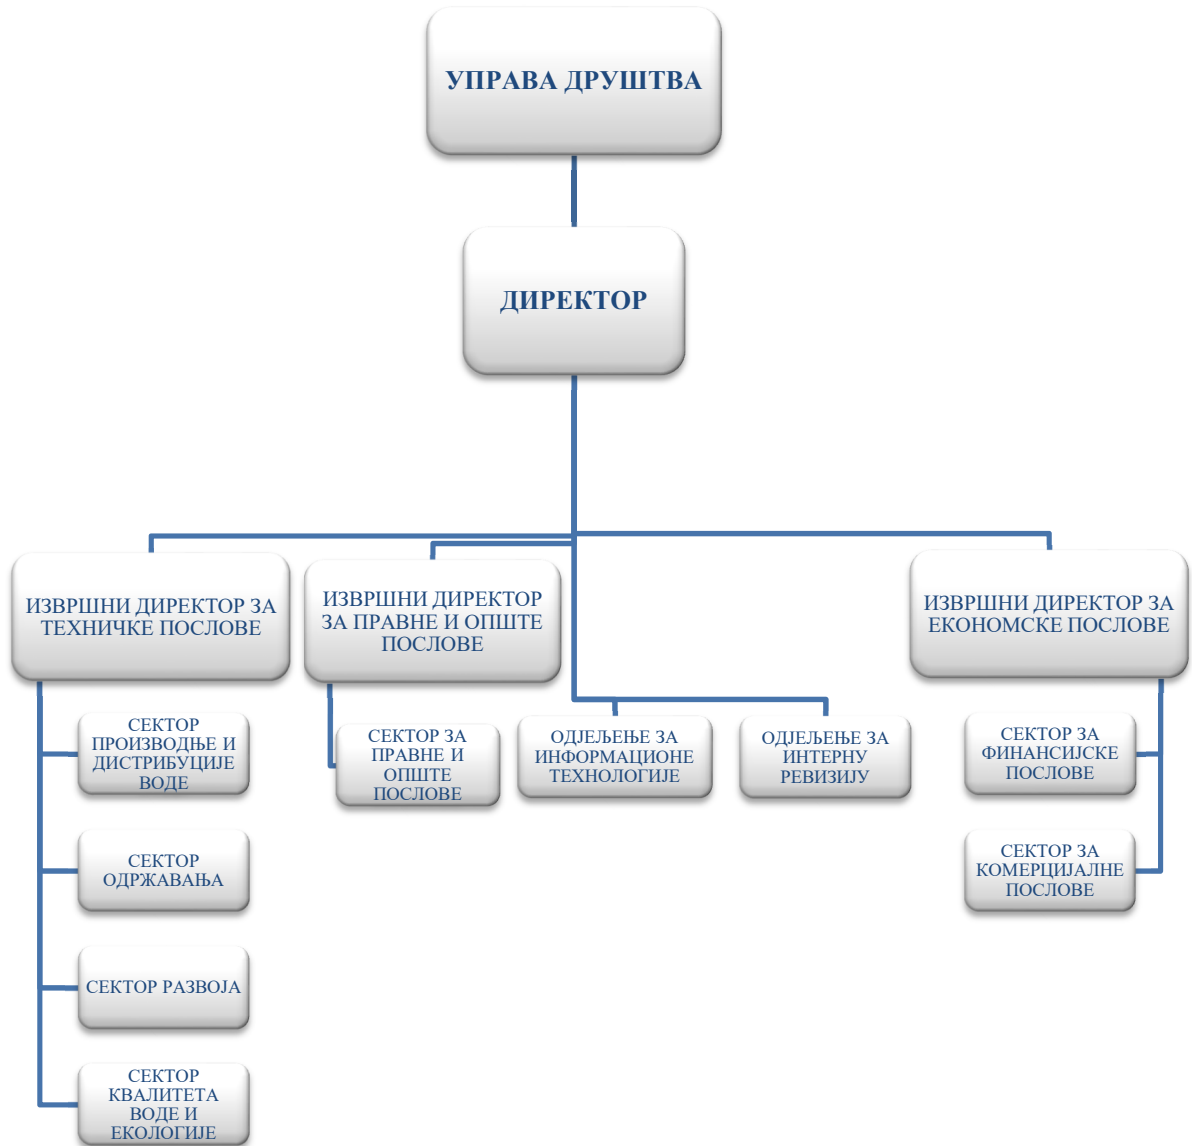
УПРАВА ДРУШТВА

ДИРЕКТОР

ИЗВРШНИ ДИРЕКТОР ЗА ТЕХНИЧКЕ ПОСЛОВЕ

ИЗВРШНИ ДИРЕКТОР ЗА ПРАВНЕ И ОПШТЕ ПОСЛОВЕ

ИЗВРШНИ ДИРЕКТОР ЗА ЕКОНОМСКЕ ПОСЛОВЕ

СЕКТОР ПРОИЗВОДЊЕ И ДИСТРИБУЦИЈЕ ВОДЕ

СЕКТОР ОДРЖАВАЊА

СЕКТОР РАЗВОЈА

СЕКТОР КВАЛИТЕТА ВОДЕ И ЕКОЛОГИЈЕ

СЕКТОР ЗА ПРАВНЕ И ОПШТЕ ПОСЛОВЕ

ОДЈЕЉЕЊЕ ЗА ИНФОРМАЦИОНЕ ТЕХНОЛОГИЈЕ

ОДЈЕЉЕЊЕ ЗА ИНТЕРНУ РЕВИЗИЈУ

СЕКТОР ЗА ФИНАНСИЈСКЕ ПОСЛОВЕ

СЕКТОР ЗА КОМЕРЦИЈАЛНЕ ПОСЛОВЕ